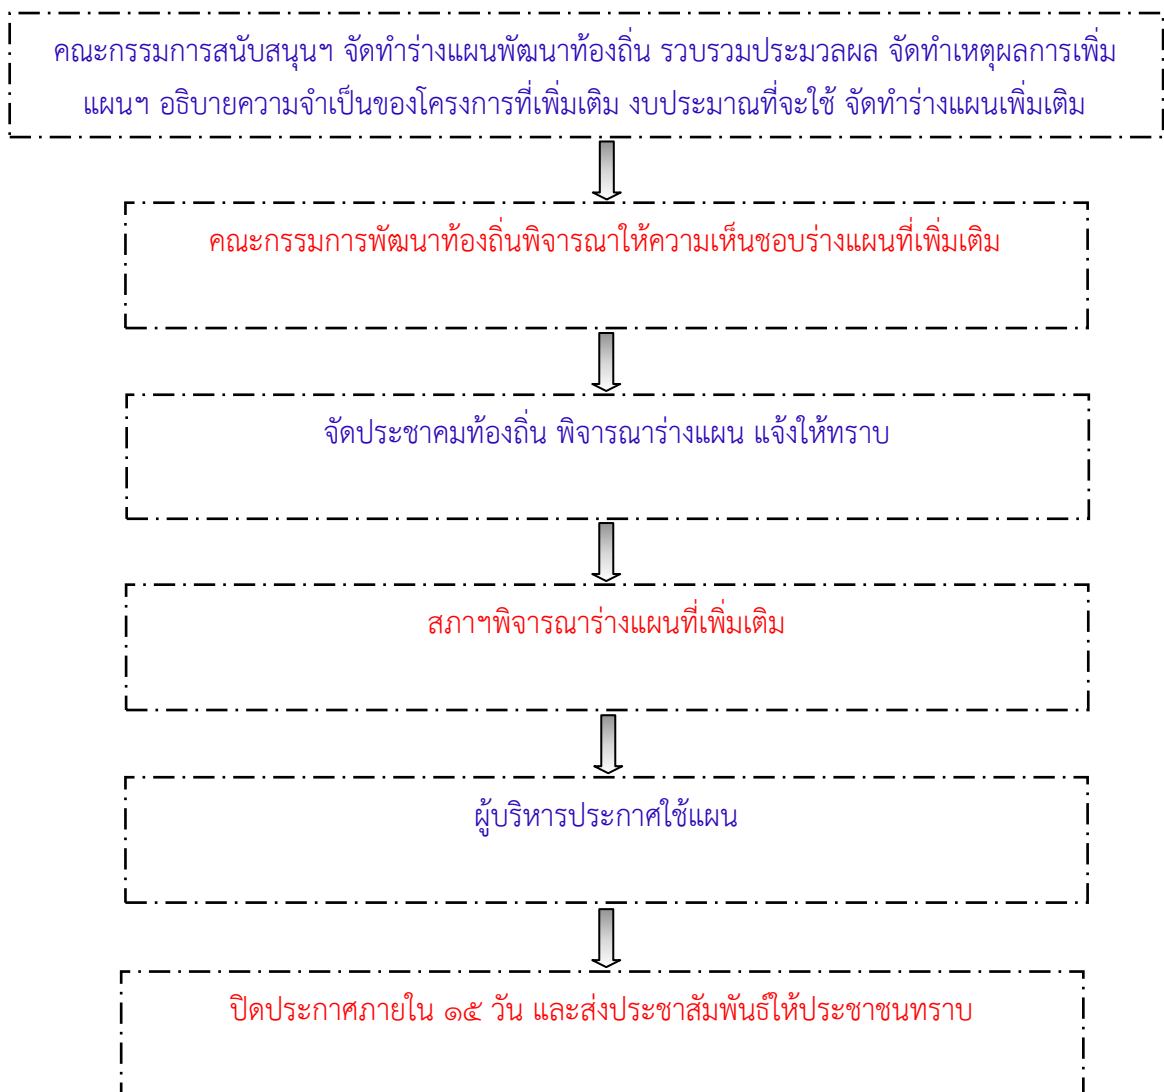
คณะกรรมการสนับสนุนฯ จัดทำร่างแผนพัฒนาท้องถิ่น รวบรวมประมวลผล จัดทำเหตุผลการเพิ่มแผนฯ อธิบายความจำเป็นของโครงการที่เพิ่มเติม งบประมาณที่จะใช้ จัดทำร่างแผนเพิ่มเติม

คณะกรรมการพัฒนาท้องถิ่นพิจารณาให้ความเห็นชอบร่างแผนที่เพิ่มเติม

จัดประชาคมท้องถิ่น พิจารณาร่างแผน แจ้งให้ทราบ

สภาฯพิจารณาร่างแผนที่เพิ่มเติม

ผู้บริหารประกาศใช้แผน

ปิดประกาศภายใน ๑๕ วัน และส่งประชาสัมพันธ์ให้ประชาชนทราบ